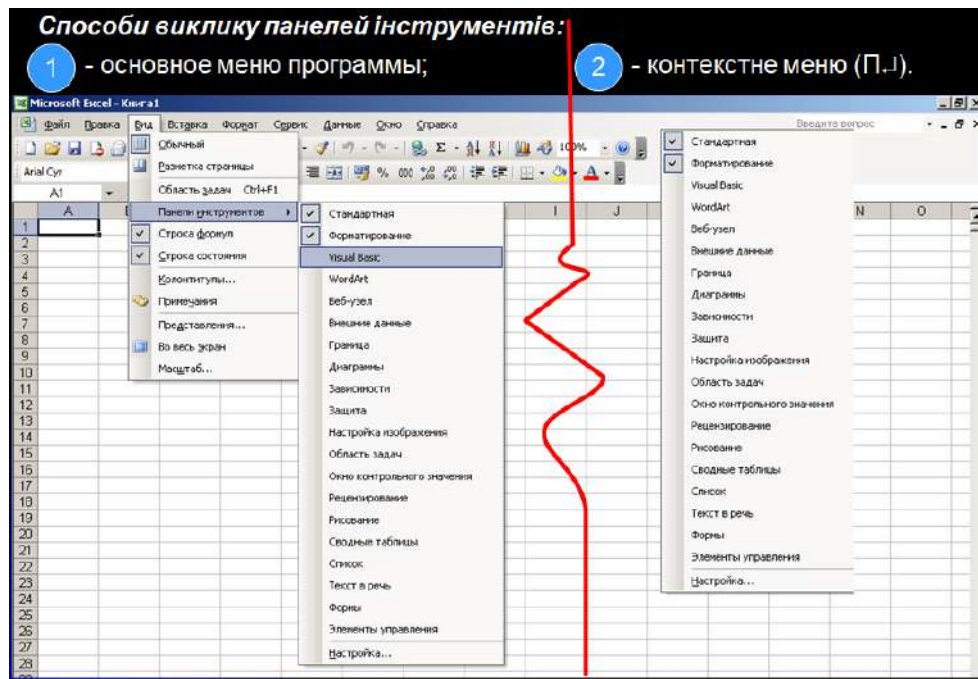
Способи виклику панелей інструментів:

1 - основное меню программы;

2 - контекстне меню (П.↵).

Microsoft Excel - Книга1

Файл Правка Вид Вставка Формат Сервис Данные Окно Справка

Введите вопрос

Arial Cyr

A1

Обычный
Разметка страницы
Область задач Ctrl+F1
Панели инструментов
Строка формул
Строка состояния
Колонтитулы...
Примечания
Представления...
Во весь экран
Масштаб...

Стандартная
Форматирование
Visual Basic
WordArt
Веб-узел
Внешние данные
Граница
Диаграммы
Зависимости
Защита
Настройка изображения
Область задач
Окно контрольного значения
Рецензирование
Рисование
Сводные таблицы
Список
Текст в речь
Формы
Элементы управления
Настройка...

A I J N O

1 2 3 4 5 6 7 8 9 10 11 12 13 14 15 16 17 18 19 20 21 22 23 24 25 26 27 28

Стандартная
Форматирование
Visual Basic
WordArt
Веб-узел
Внешние данные
Граница
Диаграммы
Зависимости
Защита
Настройка изображения
Область задач
Окно контрольного значения
Рецензирование
Рисование
Сводные таблицы
Список
Текст в речь
Формы
Элементы управления
Настройка...